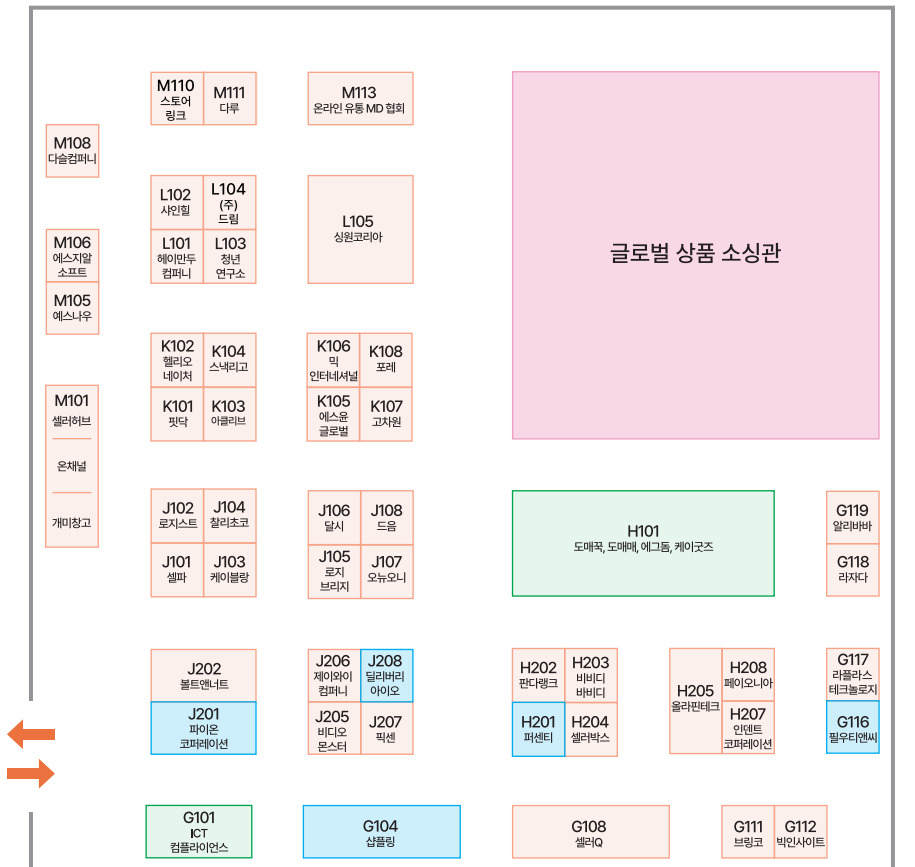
M110
스토어
링크

M111
다루

M113
온라인 유통 MD 협회

M108
다슬컴퍼니

L102
사인힐

L104
(주)
드림

L101
헤이만두
컴퍼니

L103
청년
연구소

L105
싱원코리아

글로벌 상품 소싱관

M106
에스지알
소프트

M105
에스나우

K102
헬리오
네이처

K104
스낵리고

K101
핏닥

K103
아클리브

K106
믹
인터네셔널

K108
포레

K105
에스윤
글로벌

K107
고차원

M101
셀러허브

온채널

개미창고

J102
로지스트

J104
찰리초코

J101
셀파

J103
케이블랑

J106
달시

J108
드음

J105
로지
브리지

J107
오뉴오니

H101
도매꾹, 도매매, 에그돔, 케이굿즈

G119
알리바바

G118
라자다

J202
볼트앤너트

J201
파이온
코퍼레이션

J206
제이와이
컴퍼니

J208
딜리버리
아이오

J205
비디오
몬스터

J207
픽센

H202
판다랭크

H203
비비디
바비디

H201
퍼센티

H204
셀러박스

H205
올라핀테크

H208
페이오니아

H207
인덴트
코퍼레이션

G117
라플라스
테크놀로지

G116
필우티앤씨

G101
ICT
컴플라이언스

G104
샵플링

G108
셀러Q

G111
브링코

G112
빅인사이트